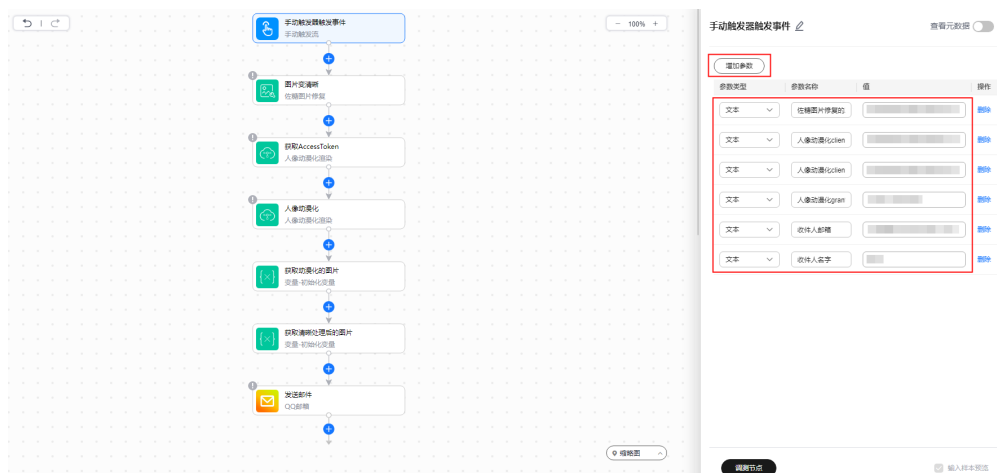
手动触发器触发事件
手动触发流

图片变清晰
佐糖图片修复

获取AccessToken
人像动漫化混染

人像动漫化
人像动漫化混染

获取动漫化的图片
变量-初始化变量

获取清晰处理后的图片
变量-初始化变量

发送邮件
QQ邮箱

− 100% +

缩略图

手动触发器触发事件

查看元数据

增加参数

| 参数类型 | 参数名称 | 值 | 操作 |
|---|---|---|---|
| 文本 | 佐糖图片修复的 | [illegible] | 删除 |
| 文本 | 人像动漫化clien | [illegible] | 删除 |
| 文本 | 人像动漫化clien | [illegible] | 删除 |
| 文本 | 人像动漫化gran | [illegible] | 删除 |
| 文本 | 收件人邮箱 | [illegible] | 删除 |
| 文本 | 收件人名字 | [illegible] | 删除 |

调测节点

输入样本预览